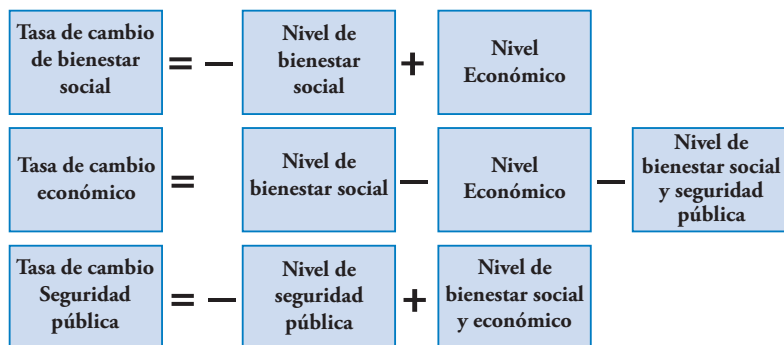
Tasa de cambio de bienestar social = − Nivel de bienestar social + Nivel Económico

Tasa de cambio económico = Nivel de bienestar social − Nivel Económico − Nivel de bienestar social y seguridad pública

Tasa de cambio Seguridad pública = − Nivel de seguridad pública + Nivel de bienestar social y económico